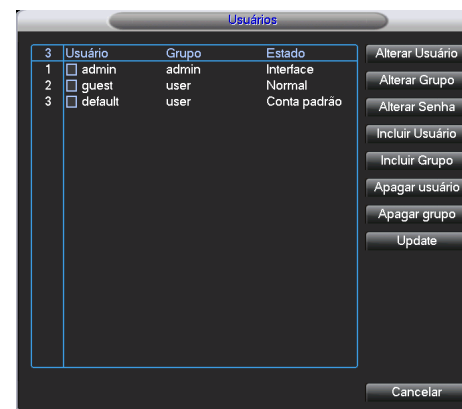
Usuários

| 3 | Usuário | Grupo | Estado |
|---|---|---|---|
| 1 | admin | admin | Interface |
| 2 | guest | user | Normal |
| 3 | default | user | Conta padrão |

Alterar Usuário
Alterar Grupo
Alterar Senha
Incluir Usuário
Incluir Grupo
Apagar usuário
Apagar grupo
Update

Cancelar